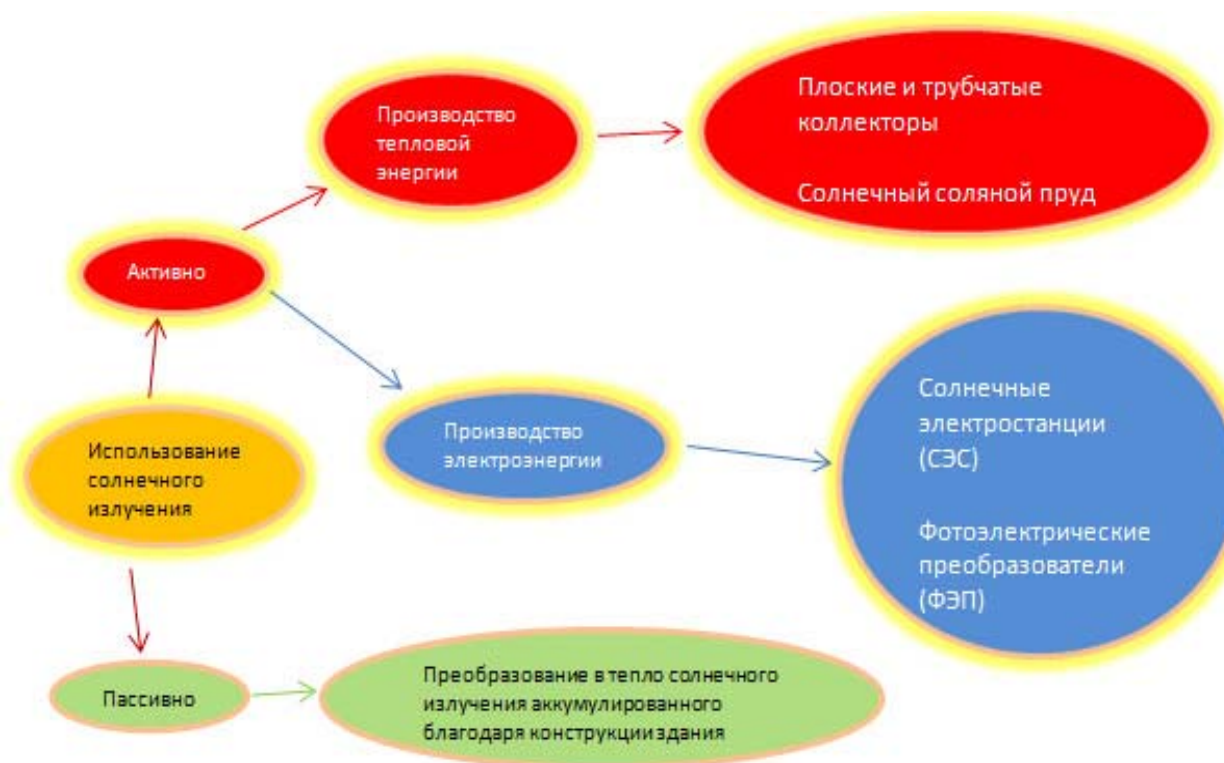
Производство тепловой энергии

Плоские и трубчатые коллекторы

Солнечный соляной пруд

Активно

Солнечные электростанции (СЭС)

Фотоэлектрические преобразователи (ФЭП)

Производство электроэнергии

Использование солнечного излучения

Пассивно

Преобразование в тепло солнечного излучения аккумулированного благодаря конструкции здания